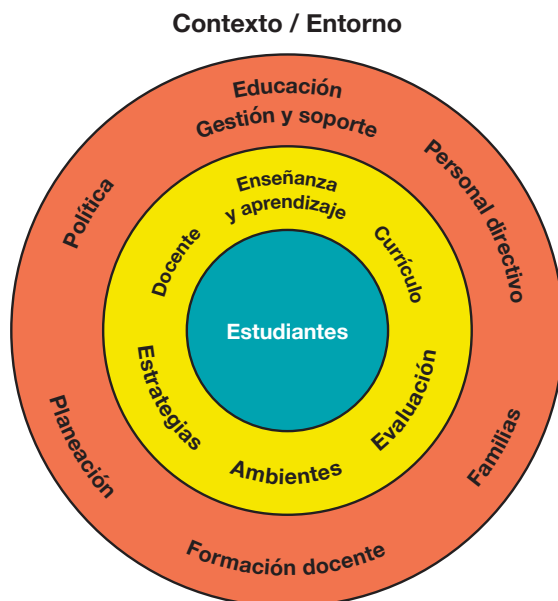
Contexto / Entorno

Educación
Gestión y soporte
Personal directivo
Familias
Formación docente
Planeación
Política

Enseñanza y aprendizaje
Currículo
Evaluación
Ambientes
Estrategias
Docente

Estudiantes